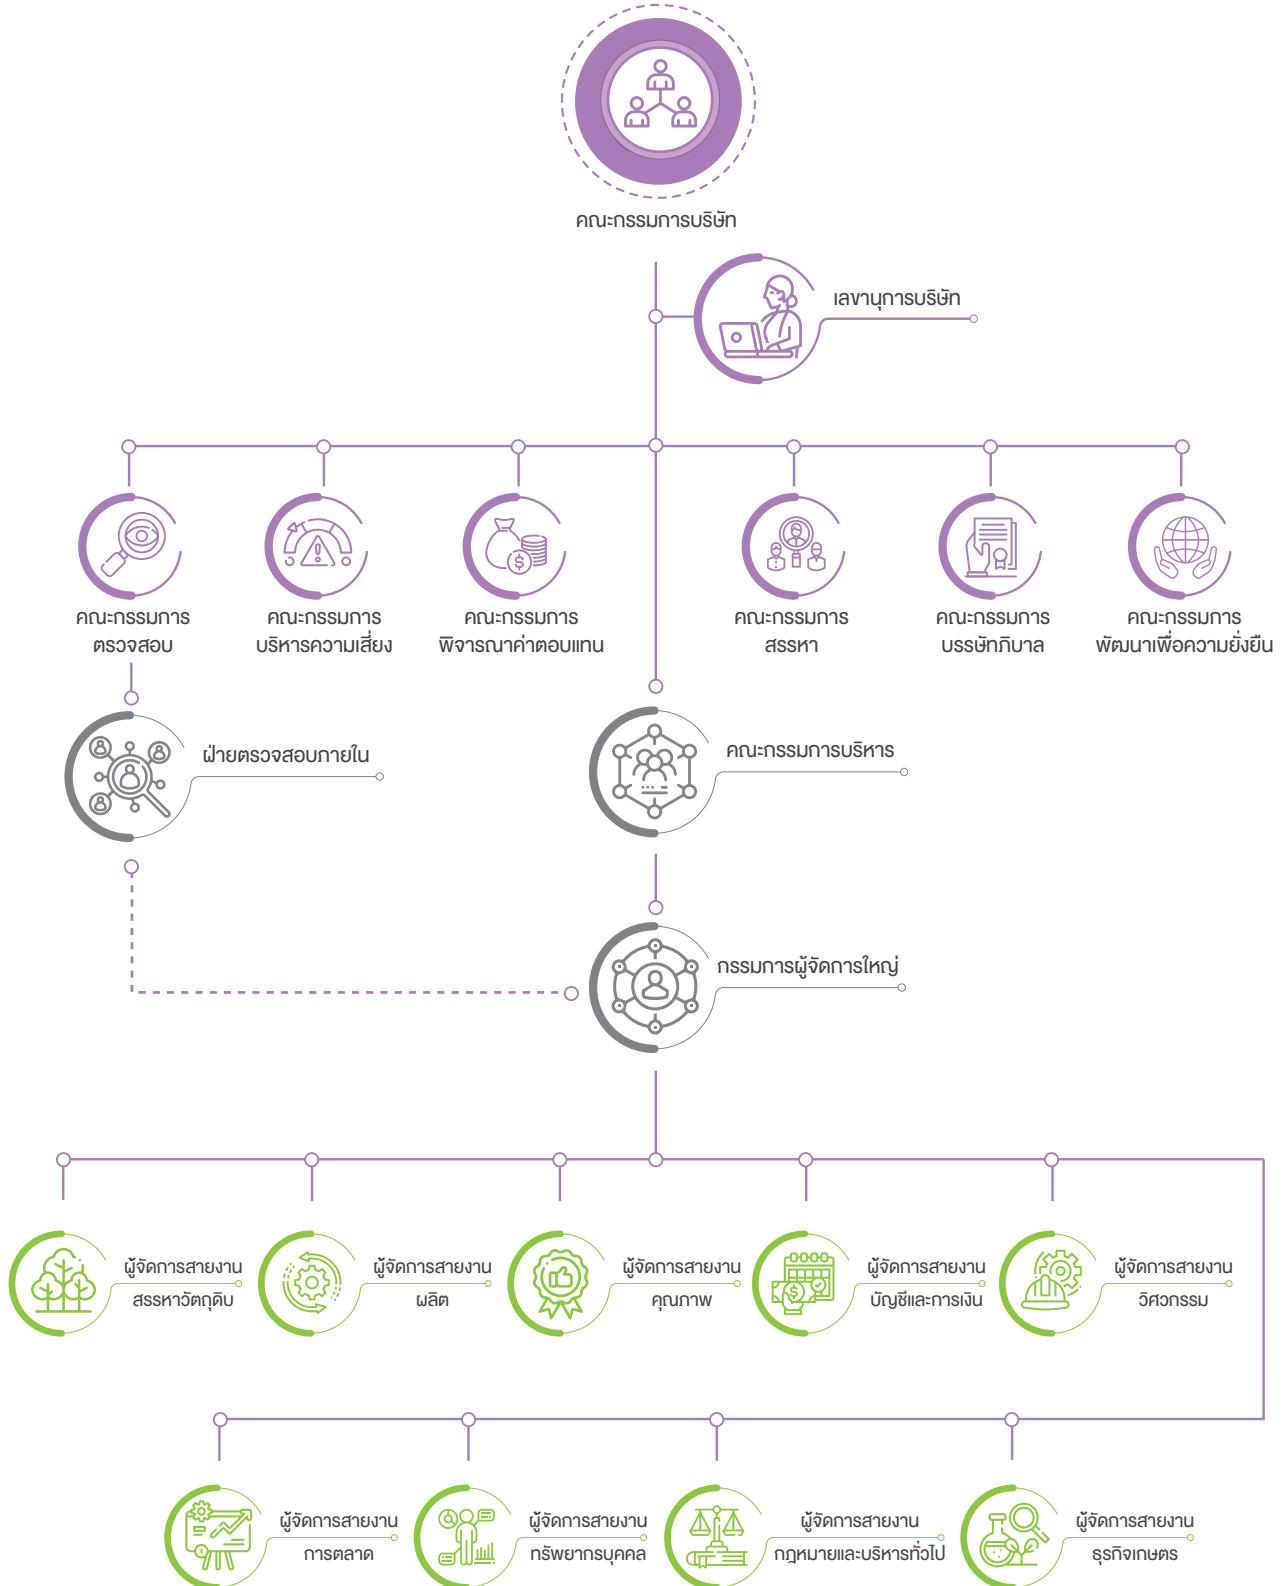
คณะกรรมการบริษัท

เลขานุการบริษัท

คณะกรรมการ ตรวจสอบ

คณะกรรมการ บริหารความเสี่ยง

คณะกรรมการ พิจารณาค่าตอบแทน

คณะกรรมการ สรรหา

คณะกรรมการ บรรษัทภิบาล

คณะกรรมการ พัฒนาเพื่อความยั่งยืน

ฝ่ายตรวจสอบภายใน

คณะกรรมการบริหาร

กรรมการผู้จัดการใหญ่

ผู้จัดการสายงาน สรรหาวัตถุดิบ

ผู้จัดการสายงาน ผลิต

ผู้จัดการสายงาน คุณภาพ

ผู้จัดการสายงาน บัญชีและการเงิน

ผู้จัดการสายงาน วิศวกรรม

ผู้จัดการสายงาน การตลาด

ผู้จัดการสายงาน ทรัพยากรบุคคล

ผู้จัดการสายงาน กฎหมายและบริหารทั่วไป

ผู้จัดการสายงาน ธุรกิจเกษตร